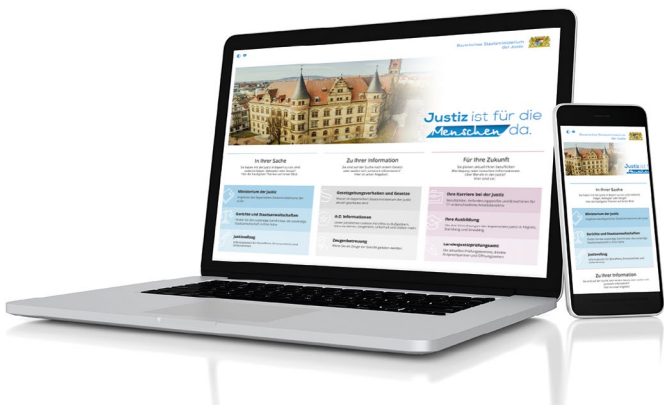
Bayerisches Staatsministerium der Justiz

Justiz ist für die Menschen da.

In Ihrer Sache

Zu Ihrer Information

Für Ihre Zukunft

Ministerium der Justiz

Gerichte und Staatsanwaltschaften

Justizvollzug

Gesetzgebungsverfahren und Gesetze

H.D. Informationen

Zeugenbetreuung

Ihre Karriere bei der Justiz

Ihre Ausbildung

Landesjustizprüfungsamt

Bayerisches Staatsministerium der Justiz

In Ihrer Sache

Ministerium der Justiz

Gerichte und Staatsanwaltschaften

Justizvollzug

Zu Ihrer Information